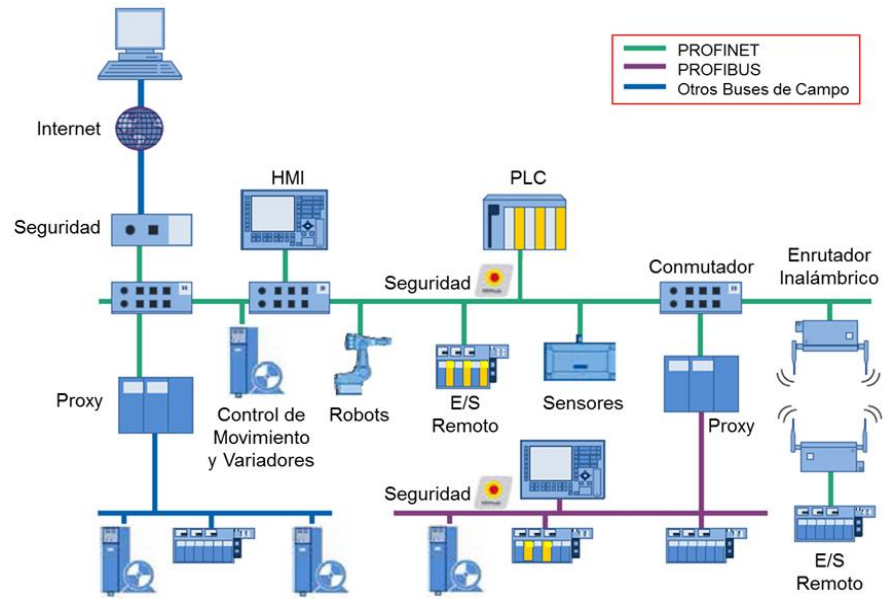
PROFINET
PROFIBUS
Otros Buses de Campo

Internet

Seguridad

HMI

PLC

Seguridad

Conmutador

Enrutador Inalámbrico

Proxy

Control de Movimiento y Variadores

Robots

E/S Remoto

Sensores

Proxy

Seguridad

E/S Remoto